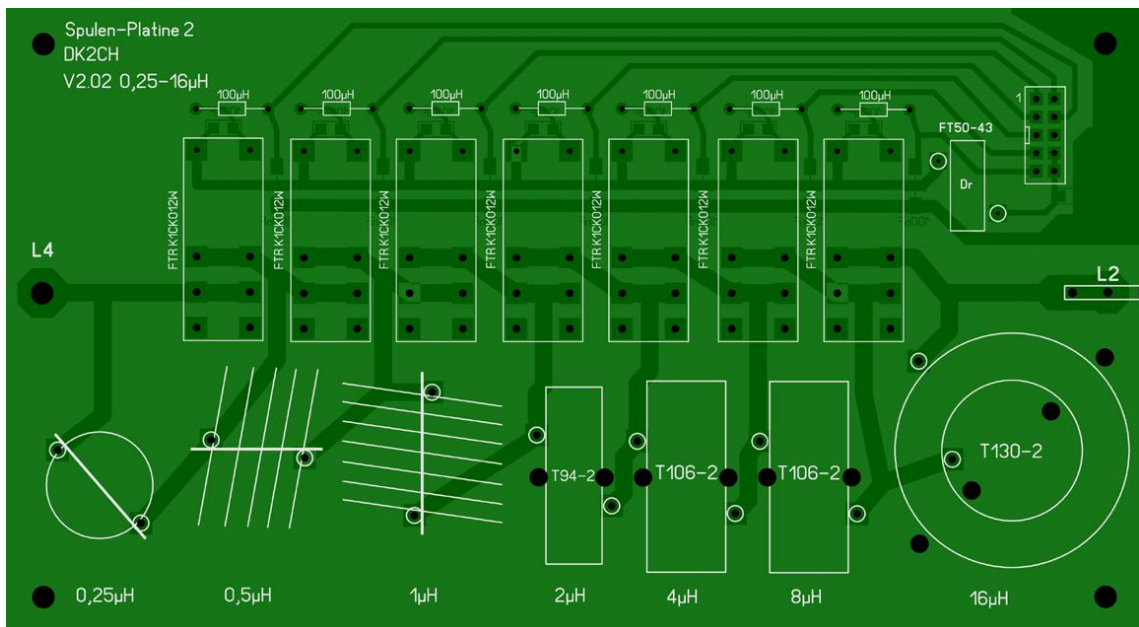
Spulen-Platine 2
DK2CH
V2.02 0,25-16µH

100µH
100µH
100µH
100µH
100µH
100µH
100µH

1
FT50-43
Dr

FTR K1CK012W
FTR K1CK012W
FTR K1CK012W
FTR K1CK012W
FTR K1CK012W
FTR K1CK012W
FTR K1CK012W

L4
L2

T94-2
T106-2
T106-2
T130-2

0,25µH
0,5µH
1µH
2µH
4µH
8µH
16µH